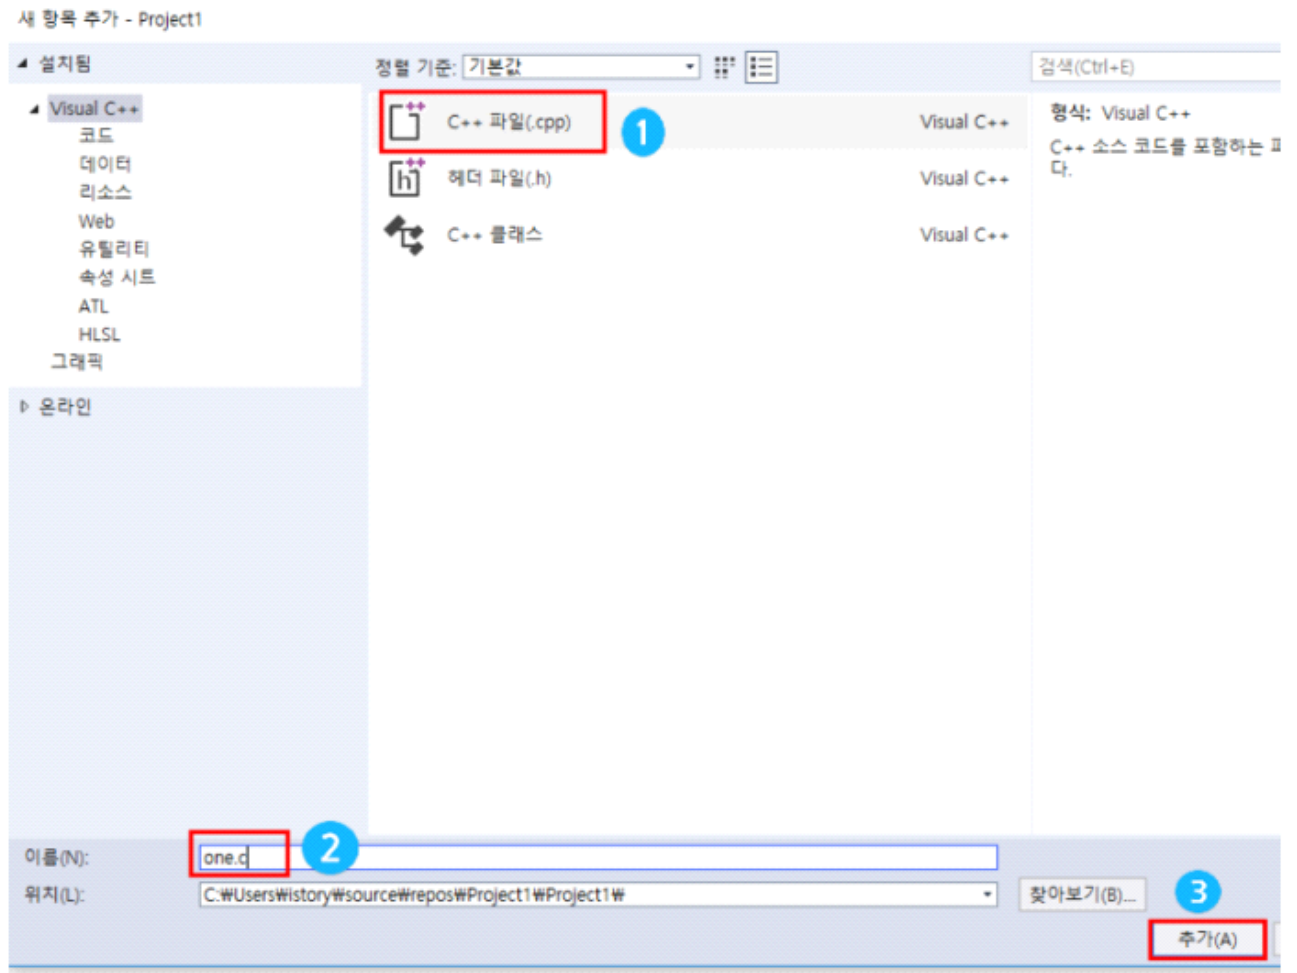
새 항목 추가 - Project1

◢ 설치됨

◢ Visual C++
코드
데이터
리소스
Web
유틸리티
속성 시트
ATL
HLSL
그래픽

▷ 온라인

정렬 기준: 기본값

검색(Ctrl+E)

C++ 파일(.cpp) Visual C++
1
헤더 파일(.h) Visual C++
C++ 클래스 Visual C++

형식: Visual C++
C++ 소스 코드를 포함하는 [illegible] 다.

이름(N): one.c
2
위치(L): C:₩Users₩istory₩source₩repos₩Project1₩Project1₩
찾아보기(B)...
3
추가(A)